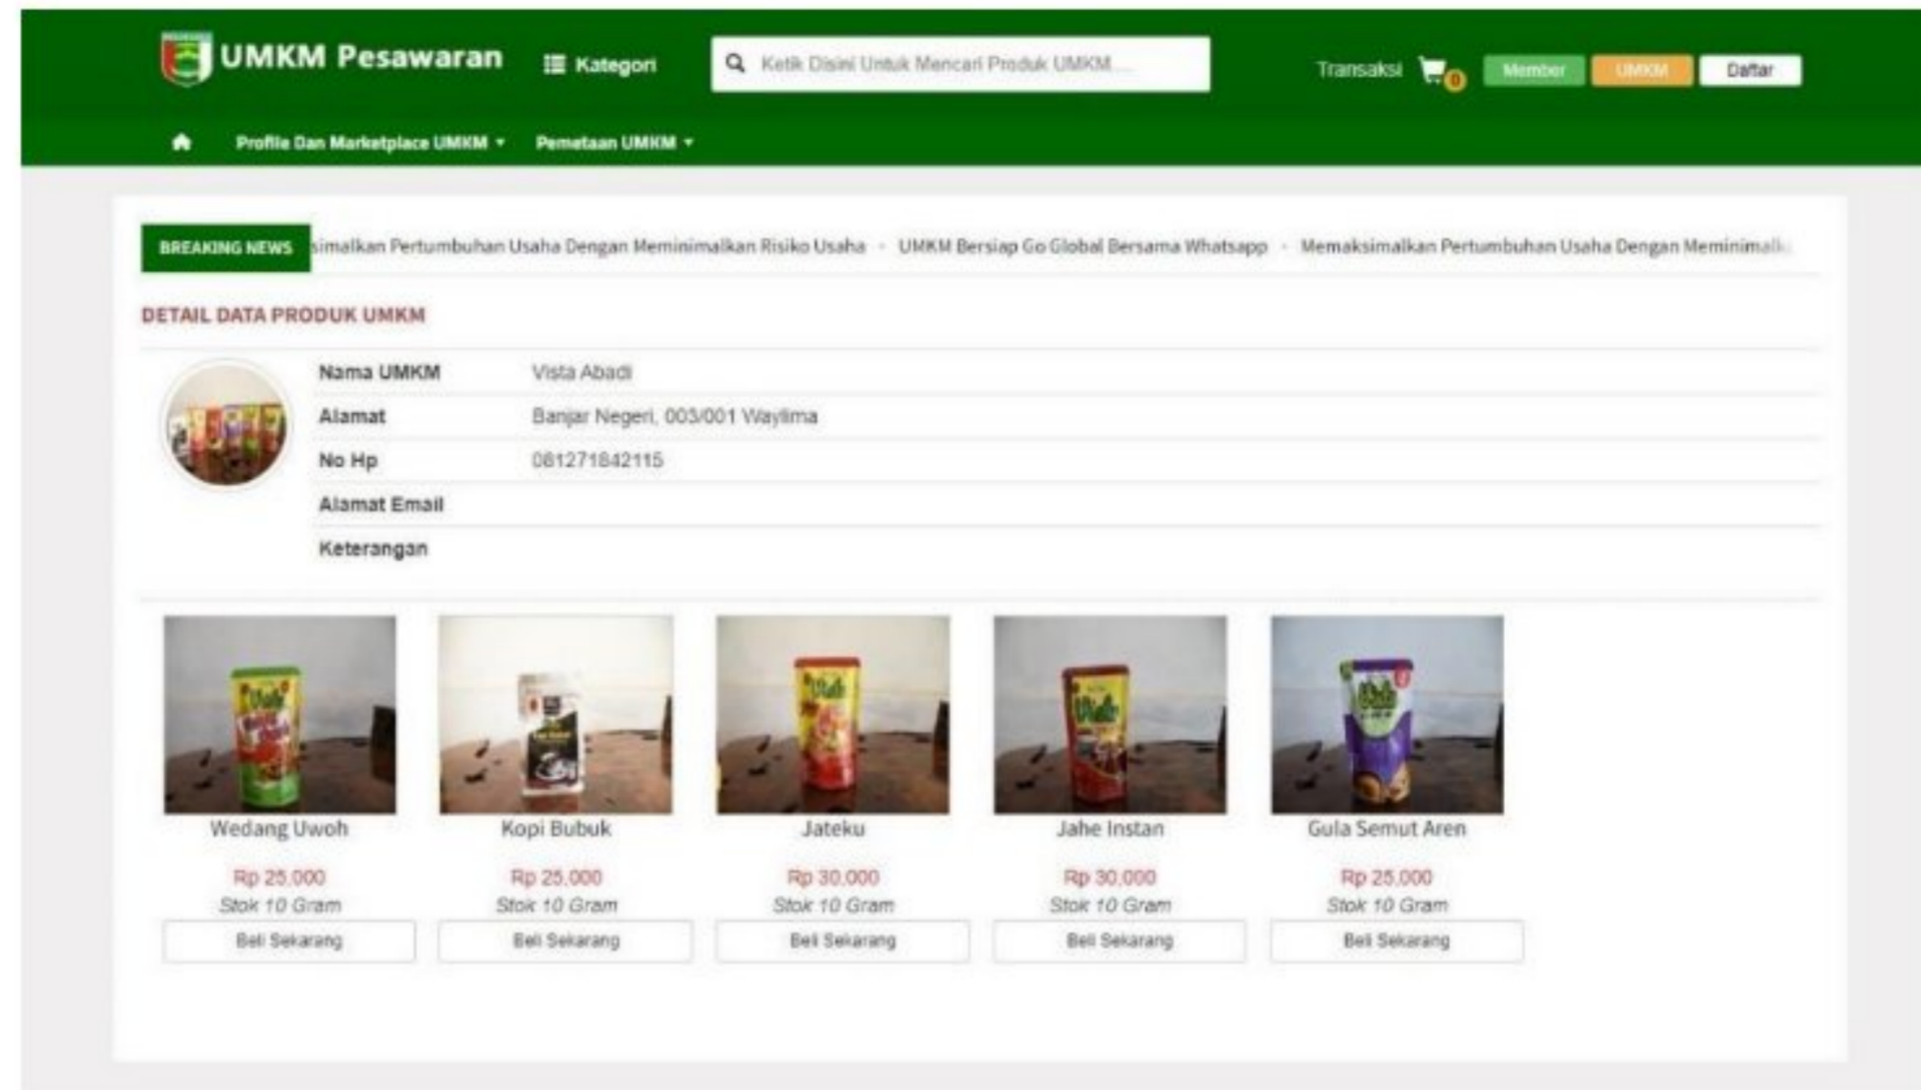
UMKM Pesawaran Kategori Ketik Disini Untuk Mencari Produk UMKM... Transaksi 0 Member UMKM Daftar

Profile Dan Marketplace UMKM ▾ Pemetaan UMKM ▾

BREAKING NEWS simalkan Pertumbuhan Usaha Dengan Meminimalkan Risiko Usaha - UMKM Bersiap Go Global Bersama Whatsapp - Memaksimalkan Pertumbuhan Usaha Dengan Meminimalk

DETAIL DATA PRODUK UMKM

| Nama UMKM | Vista Abadi |
|---|---|
| Alamat | Banjar Negeri, 003/001 Waylima |
| No Hp | 081271842115 |
| Alamat Email | |
| Keterangan | |

Wedang Uwoh
Rp 25.000
Stok 10 Gram
Beli Sekarang

Kopi Bubuk
Rp 25.000
Stok 10 Gram
Beli Sekarang

Jateku
Rp 30.000
Stok 10 Gram
Beli Sekarang

Jahe Instan
Rp 30.000
Stok 10 Gram
Beli Sekarang

Gula Semut Aren
Rp 25.000
Stok 10 Gram
Beli Sekarang